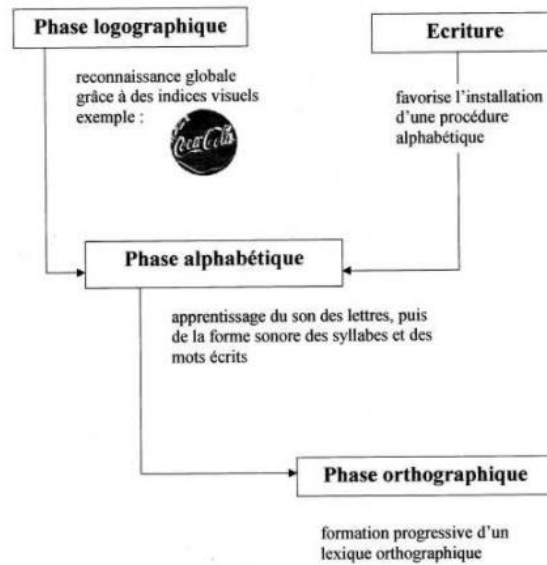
Phase logographique

reconnaissance globale grâce à des indices visuels exemple :

Coca-Cola

Ecriture

favorise l'installation d'une procédure alphabétique

Phase alphabétique

apprentissage du son des lettres, puis de la forme sonore des syllabes et des mots écrits

Phase orthographique

formation progressive d'un lexique orthographique